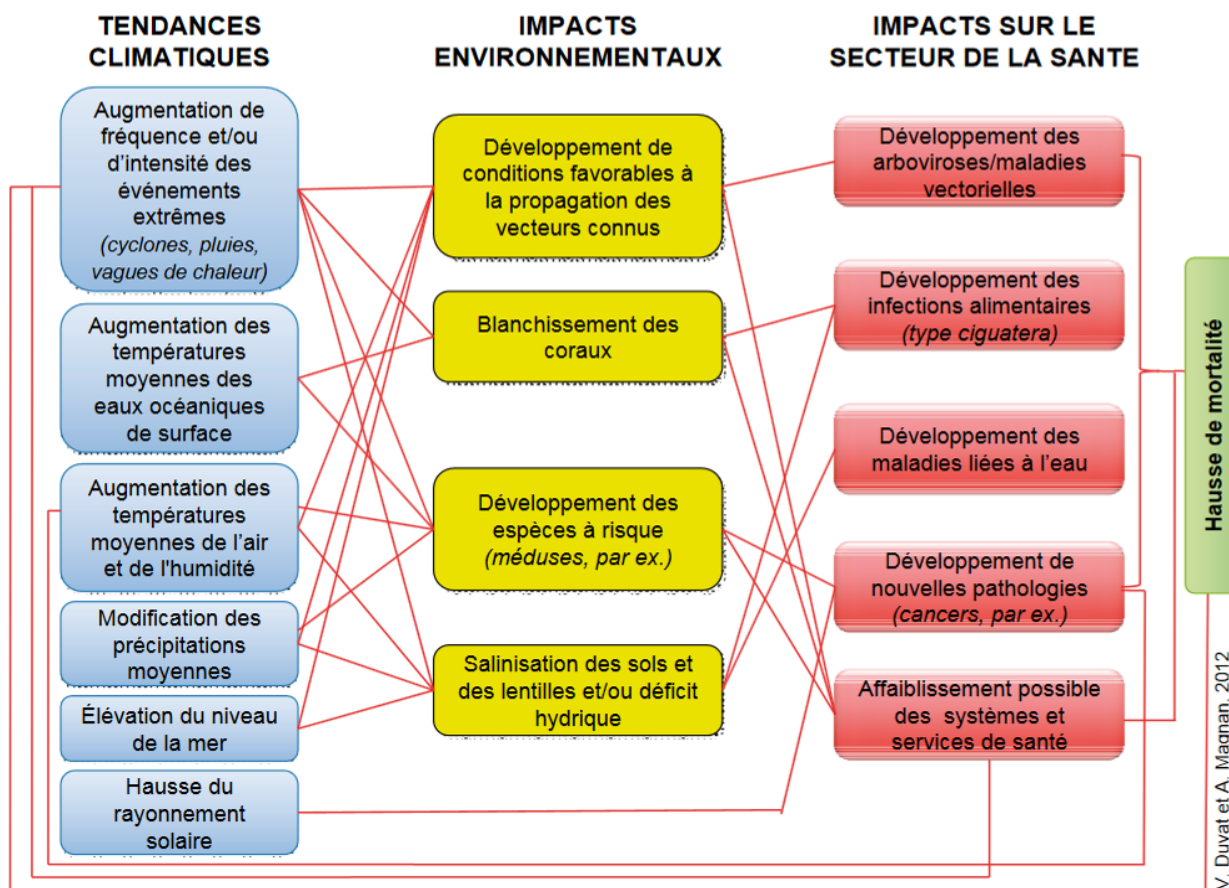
TENDANCES CLIMATIQUES

IMPACTS ENVIRONNEMENTAUX

IMPACTS SUR LE SECTEUR DE LA SANTE

Augmentation de fréquence et/ou d'intensité des événements extrêmes (cyclones, pluies, vagues de chaleur)

Augmentation des températures moyennes des eaux océaniques de surface

Augmentation des températures moyennes de l'air et de l'humidité

Modification des précipitations moyennes

Élévation du niveau de la mer

Hausse du rayonnement solaire

Développement de conditions favorables à la propagation des vecteurs connus

Blanchissement des coraux

Développement des espèces à risque (méduses, par ex.)

Salinisation des sols et des lentilles et/ou déficit hydrique

Développement des arboviroses/maladies vectorielles

Développement des infections alimentaires (type ciguatera)

Développement des maladies liées à l'eau

Développement de nouvelles pathologies (cancers, par ex.)

Affaiblissement possible des systèmes et services de santé

Hausse de mortalité

V. Duvat et A. Magnan, 2012